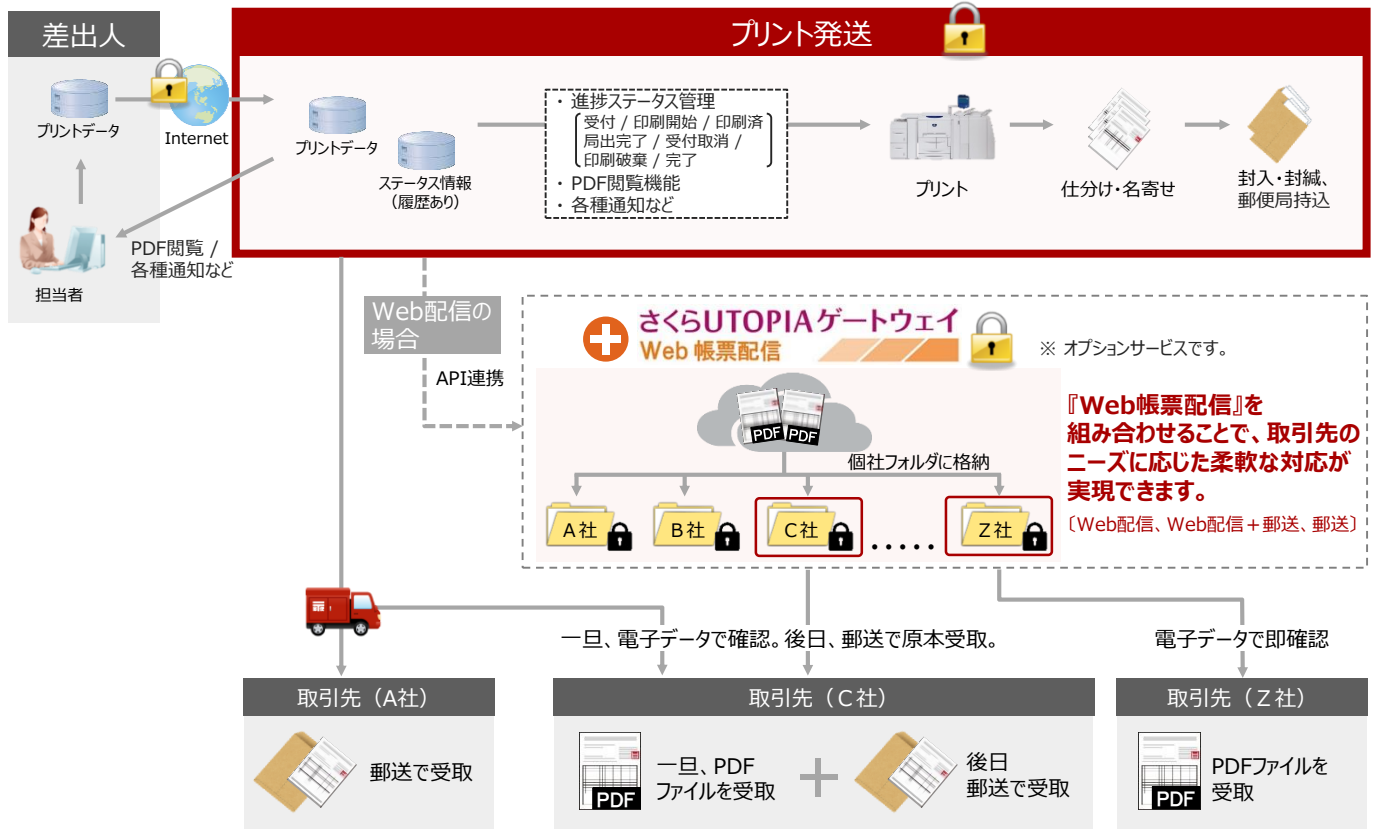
差出人

プリントデータ

Internet

担当者

PDF閲覧 / 各種通知など

プリント発送

プリントデータ

ステータス情報
（履歴あり）

・進捗ステータス管理
〔受付 / 印刷開始 / 印刷済
局出完了 / 受付取消 /
印刷破棄 / 完了〕
・PDF閲覧機能
・各種通知など

プリント

仕分け・名寄せ

封入・封緘、
郵便局持込

Web配信の場合

API連携

さくらUTOPIAゲートウェイ
Web 帳票配信

※ オプションサービスです。

PDF PDF

個社フォルダに格納

A社 B社 C社 ..... Z社

『Web帳票配信』を組み合わせることで、取引先のニーズに応じた柔軟な対応が実現できます。
〔Web配信、Web配信＋郵送、郵送〕

一旦、電子データで確認。後日、郵送で原本受取。

電子データで即確認

取引先（A社）

郵送で受取

取引先（C社）

PDF

一旦、PDF
ファイルを受取

後日
郵送で受取

取引先（Z社）

PDF

PDFファイルを
受取